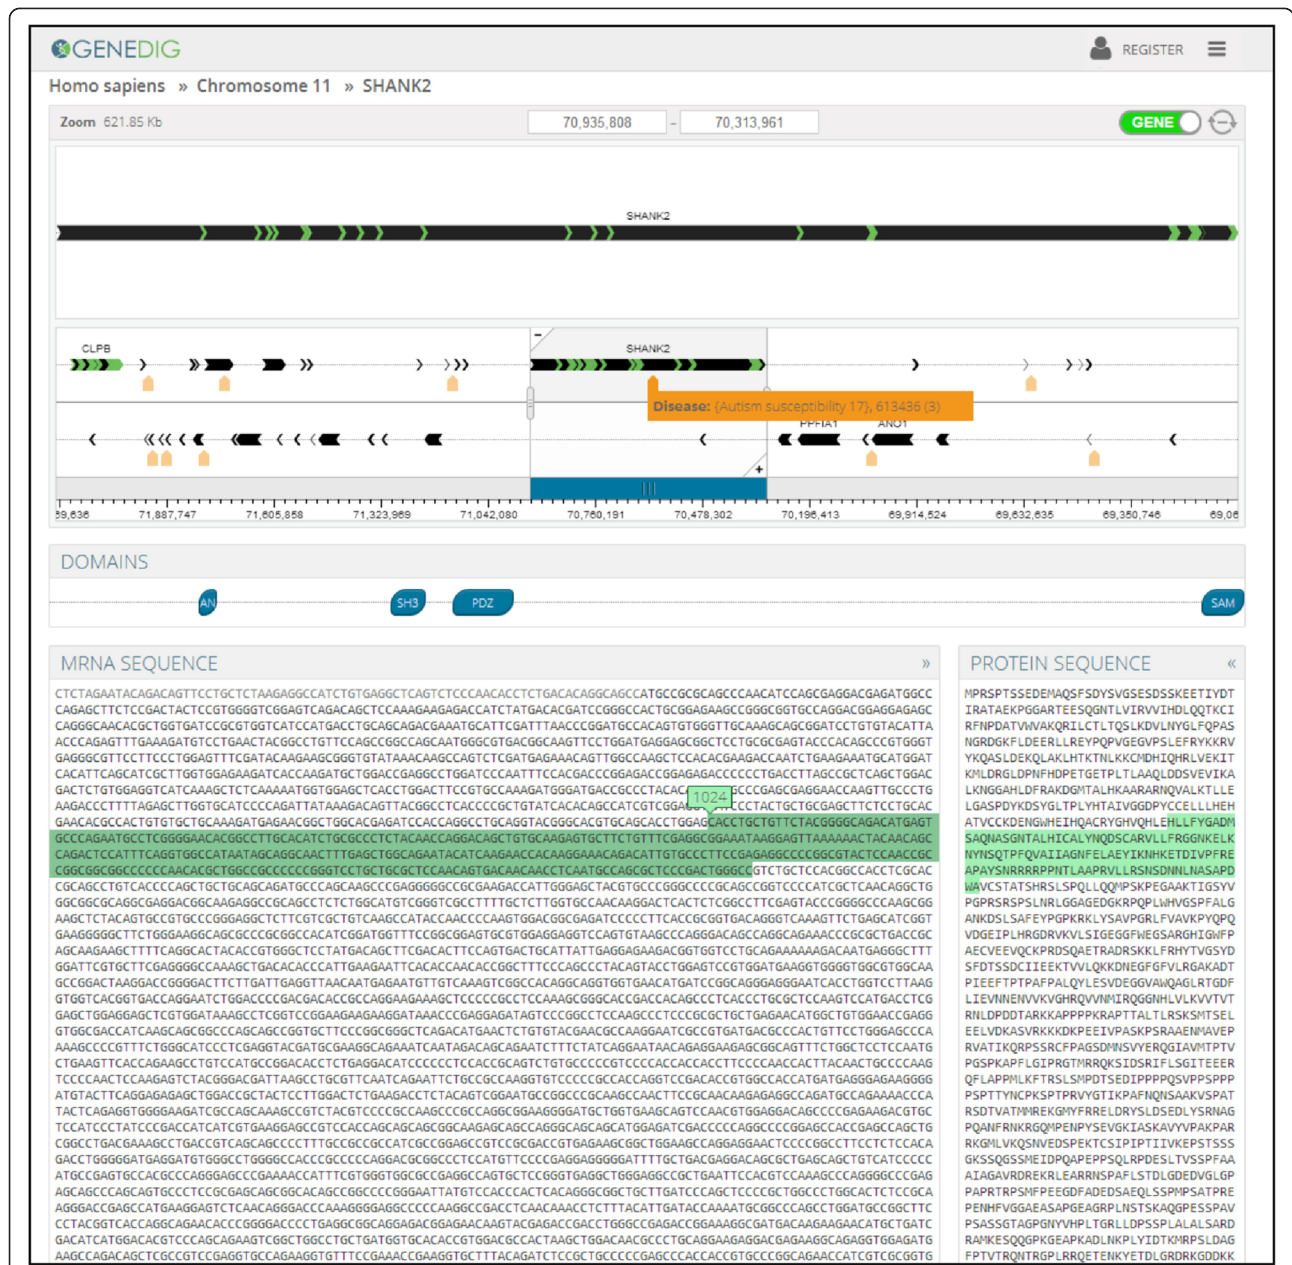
GENEDIG

REGISTER

Homo sapiens » Chromosome 11 » SHANK2

Zoom 621.85 Kb 70,935,808 - 70,313,961 GENE

SHANK2

CLPB SHANK2

Disease: {Autism susceptibility 17}, 613436 (3)

PPFIA1 ANO1

59,636 71,887,747 71,605,858 71,323,969 71,042,080 70,760,191 70,478,302 70,196,413 69,914,524 69,632,635 69,350,746 69,06

DOMAINS

AN SH3 PDZ SAM

MRNA SEQUENCE »

CTCTAGAATACAGACAGTTCCTGCTCTAAGAGGCCATCTGTGAGGCTCAGTCTCCCAACACCTCTGACACAGGCAGCCATGCCGCGCAGCCCAACATCCAGCGAGGACGAGATGGCC
CAGAGCTTCTCCGACTACTCCGTGGGGTCGGAGTCAGACAGCTCCAAAGAAGAGACCATCTATGACACGATCCGGGCCACGTCGGAGAAGCCGGGCGGTGCCAGGACGGAGGAGAGC
CAGGGCAACACGCTGGTGATCCGCGTGGTCATCCATGACCTGCAGCAGACGAAATGCATTCGATTTAACCCGGATGCCACAGTGTGGGTTGCAAAGCAGCGGATCCTGTGTACATTA
ACCCAGAGTTTGAAAGATGTCCTGAACTACGGCCTGTTCCAGCCGGCCAGCAATGGGCGTGACGGCAAGTTCCTGGATGAGGAGCGGCTCCTGCGCGAGTACCCACAGCCCGTGGGT
GAGGGCGTTCCTTCCCTGGAGTTTCGATACAAGAAGCGGGTGTATAAACAAGCCAGTCTCGATGAGAAACAGTTGGCCAAGCTCCACACGAAGACCAATCTGAAGAAATGCATGGAT
CACATTCAGCATCGCTTGGTGGAGAAGATCACCAAGATGCTGGACCGAGGCCTGGATCCCAATTTCCACGACCCGGAGACCGGAGAGACCCCCCTGACCTTAGCCGCTCAGCTGGAC
GACTCTGTGGAGGTCATCAAAGCTCTCAAAAATGGTGGAGCTCACCTGGACTTCCGTGCCAAAGATGGGATGACCGCCCTGCACAAGGCCGCGAGGAACCAAGTTGCCCTG
AAGACCCTTTTAGAGCTTGGTGCATCCCCAGATTATAAAGACAGTTACGGCCTCACCCCGCTGTATCACACAGCCATCGTCGGAG 1024 CCTACTGCTGCGAGCTTCTCCTGCAC
GAACACGCCACTGTGTGCTGCAAAGATGAGAACGGCTGGCACGAGATCCACCAGGCCTGCAGGTACGGGCACGTGCAGCACCTGGAGCACCTGCTGTTCTACGGGGCAGACATGAGT
GCCCAGAATGCCTCGGGGAACACGGCCTTGCACATCTGCGCCCTCTACAACCAGGACAGCTGTGCAAGAGTGCTTCTGTTTGAGGCGGAAATAAGGAGTTAAAAAACTACAACAGC
CAGACTCCATTTCAGGTGGCCATAATAGCAGGCAACTTTGAGCTGGCAGAATACATCAAGAACCACAAGGAAACAGACATTGTGCCCTTCCGAGAGGCCCCGGCGTACTCCAACCGC
CGGCGGCGGCCCCCCAACACGCTGGCGCCCCCCGGGTCCTGCTGCGCTCCAACAGTGACAACAACCTCAATGCCAGCGCTCCCGACTGGGCCGTCTGCTCCACGGCCACCTCACAC
CGCAGCCTGTCACCCCAGCTGCTGCAGCAGATGCCCAGCAAGCCCGAGGGGGCCGCGAAGACCATTGGGAGCTACGTGCCCGGGCCCGCAGCCGGTCCCCATCGCTCAACAGGCTG
GGCGGCGCAGGCGAGGACGGCAAGAGGCCGCAGCCTCTCTGGCATGTCGGGTCGCCTTTTGCTCTTGGTGCCAACAAGGACTCACTCTCGGCCTTCGAGTACCCGGGGCCCAAGCGG
AAGCTCTACAGTGCCGTGCCCGGGAGGCTCTTCGTCGCTGTCAAGCCATACCAACCCCAAGTGGACGGCGAGATCCCCCTTCACCGCGGTGACAGGGTCAAAGTTCTGAGCATCGGT
GAAGGGGGCTTCTGGGAAGGCAGCGCCCGCGGCCACATCGGATGGTTTCCGGCGGAGTGCGTGGAGGAGGTCCAGTGTAAGCCCAGGGACAGCCAGGCAGAAACCCGCGCTGACCGC
AGCAAGAAGCTTTTCAGGCACTACACCGTGGGCTCCTATGACAGCTTCGACACTTCCAGTGACTGCATTATTGAGGAGAAGACGGTGGTCCTGCAGAAAAAAGACAATGAGGGCTTT
GGATTCGTGCTTCGAGGGGCCAAAGCTGACACACCCATTGAAGAATTCACACCAACACCGGCTTTCCCAGCCCTACAGTACCTGGAGTCCGTGGATGAAGGTGGGGTGGCGTGGCAA
GCCGGACTAAGGACCGGGGACTTCTTGATTGAGGTTAACAATGAGAATGTTGTCAAAGTCGGCCACAGGCAGGTGGTGAACATGATCCGGCAGGGAGGGAATCACCTGGTCCTTAAG
GTGGTCACGGTGACCAGGAATCTGGACCCCGACGACACCGCCAGGAAGAAAGCTCCCCCGCCTCCAAAGCGGGCACCGACCACAGCCCTCACCCTGCGCTCCAAGTCCATGACCTCG
GAGCTGGAGGAGCTCGTGGATAAAGCCTCGGTCCGGAAGAAGAAGGATAAACCGGAGGAGATAGTCCCGGCCTCCAAGCCCTCCCGCGCTGCTGAGAACATGGCTGTGGAACCGAGG
GTGGCGACCATCAAGCAGCGGCCCAGCAGCCGGTGCTTCCCGGCGGGCTCAGACATGAACTCTGTGTACGAACGCCAAGGAATCGCCGTGATGACGCCCACTGTTCCTGGGAGCCCA
AAAGCCCCGTTTCTGGGCATCCCTCGAGGTACGATGCGAAGGCAGAAATCAATAGACAGCAGAATCTTTCTATCAGGAATAACAGAGGAAGAGCGGCAGTTTCTGGCTCCTCCAATG
CTGAAGTTCACCAGAAGCCTGTCCATGCCGGACACCTCTGAGGACATCCCCCCTCCACCGCAGTCTGTGCCCCCGTCCCCACCACCACCTTCCCCAACCACTTACAACTGCCCCAAG
TCCCCAACTCCAAGAGTCTACGGGACGATTAAGCCTGCGTTCAATCAGAATTCTGCCGCCAAGGTGTCCCCCGCCACCAGGTCCGACACCGTGGCCACCATGATGAGGGAGAAGGGG
ATGTACTTCAGGAGAGAGCTGGACCGCTACTCCTTGGACTCTGAAGACCTCTACAGTCGGAATGCCGGCCCGCAAGCCAACTTCCGCAACAAGAGAGGCCAGATGCCAGAAAACCCA
TACTCAGAGGTGGGGAAGATCGCCAGCAAAGCCGTCTACGTCCCCGCCAAGCCCGCCAGGCGGAAGGGGATGCTGGTGAAGCAGTCCAACGTGGAGGACAGCCCCGAGAAGACGTGC
TCCATCCCTATCCCCACCATCATCGTGAAGGAGCCTTCCACCAGCAGCAGCGGCAAGAGCAGCCAGGGCAGCAGCATGGAGATCGACCCCCAGGCCCCGGAGCCACCGAGCCAGCTG
CGGCCTGACGAAAGCCTGACCGTCAGCAGCCCCTTTGCCGCCGCCATCGCCGGAGCCGTCCGCGACCGTGAGAAGCGCCTGGAAGCCAGGAGGAACTCCCCGGCCTTCCTCTCCACA
GACCTGGGGGATGAGGATGTGGGCCTGGGGCCACCCGCCCCCAGGACGCGGCCCTCCATGTTCCCCGAGGAGGGGGATTTTGCTGACGAGGACAGCGCTGAGCAGCTGTCATCCCCC
ATGCCGAGTGCCACGCCCAGGGAGCCCGAAAACCATTTCGTGGGTGGCGCCGAGGCCAGTGCTCCGGGTGAGGCTGGGAGGCCGCTGAATTCCACGTCCAAAGCCCAGGGGCCCGAG
AGCAGCCCAGCAGTGCCCTCCGCGAGCAGCGGCACAGCCGGCCCCGGGAATTATGTCCACCCACTCACAGGGCGGCTGCTTGATCCCAGCTCCCCGCTGGCCCTGGCACTCTCCGCA
AGGGACCGAGCCATGAAGGAGTCTCAACAGGGACCCAAAGGGGAGGCCCCAAGGCCGACCTCAACAAACCTCTTTACATTGATACCAAATGCGCCCAGCCTGGATGCCGGCTTC
CCTACAGGTCCACCAGGCAGAACACCCGGGGACCCCTGAGGCGGCAGGAGACGGAGAACAACTATGAGACGACGAACTGGCCCGAGACCGGAAAGGCGATGACAAGAAGAACATGCTGATC
GACATCATGGACACGTCCCAGCAGAAGTCGGCTGGCCTGCTGATGGTGCACACCGTGGACGCCACTAAGCTGGACAACGCCCTGCAGGAAGAGGACGAGAAGGCAGAGGTGGAGATG
AAGCCAGACAGCTCGCCGTCGAGGTGCCAGAAGGTGTTTCGAAACCGAAGGTGCTTTACAGATCTCGCTGCCCCCGAGCCCACCACGTGCCCGGCAGAAGCATCGTCGCGGTG

PROTEIN SEQUENCE «

MPRSPTSSEDEMAQSFSDYSVGSESDSSKEETIYDT
IRATAEKPGGARTEESQGNTLVIRVVIHDLQQTKCI
RFNPDATVWVAKQRILCTLTQSLKDVLNYGLFQPAS
NGRDGKFLDEERLLREYPQPVGEGVPSLEFRYKKRV
YKQASLDEKQLAKLHTKTNLKKCMDHIQHRLVEKIT
KMLDRGLDPNFHDPETGETPLTLAAQLDDSVEVIKA
LKNGGAHLDFRAKDGMTALHKAARARNQVALKTLLE
LGASPDYKDSYGLTPLYHTAIVGGDPYCCELLLHEH
ATVCCKDENGWHEIHQACRYGHVQHLEHLLFYGADM
SAQNASGNTALHICALYNQDSCARVLLFRGGNKELK
NYNSQTPFQVAIIAGNFELAEYIKNHKETDIVPFRE
APAYSNRRRRPPNTLAAPRVLLRSNSDNNLNASAPD
WAVCSTATSHRSLSPQLLQQMPSKPEGAAKTIGSYV
PGPRSRSPSLNRLGGAGEDGKRPQPLWHVGSPFALG
ANKDSLSAFEYPGPKRKLYSAVPGRLFVAVKPYQPQ
VDGEIPLHRGDRVKVLSIGEGGFWEGSARGHIGWFP
AECVEEVQCKPRDSQAETRADRSKKLFRHYTVGSYD
SFDTSSDCIIEEKTVVLQKKDNEGFGFVLRGAKADT
PIEEFTPTPAFPALQYLESVDEGGVAWQAGLRTGDF
LIEVNNENVVKVGHRQVVNMIRQGGNHLVLKVVTVT
RNLDPDDTARKKAPPPPKRAPTTALTLRSKSMTSEL
EELVDKASVRKKKDKPEEIVPASKPSRAAENMAVEP
RVATIKQRPSSRCFPAGSDMNSVYERQGIAVMTPTV
PGSPKAPFLGIPRGTMRRQKSIDSRIFLSGITEEER
QFLAPPMLKFTRSLSMPDTSEDIPPPPQSVPPSPPP
PSPTTYNCPKSPTPRVYGTIKPAFNQNSAAKVSPAT
RSDTVATMMREKGMYFRRELDRYSLDSEDLYSRNAG
PQANFRNKRGQMPENPYSEVGKIASKAVYVPAKPAR
RKGMLVKQSNVEDSPEKTCSIPIPTIIVKEPSTSSS
GKSSQGSSMEIDPQAPEPPSQLRPDESLTVSSPFAA
AIAGAVRDREKRLEARRNSPAFLSTDLGDEDVGLGP
PAPRTRPSMFPEEGDFADEDSAEQLSSPMPSATPRE
PENHFVGGAEASAPGEAGRPLNSTSKAQGPESSPAV
PSASSGTAGPGNYVHPLTGRLLDPSSPLALALSARD
RAMKESQQGPKGEAPKADLNKPLYIDTKMRPSLDAG
FPTVTRQNTRGPLRRQETENKYETDLGRDRKGDDKK